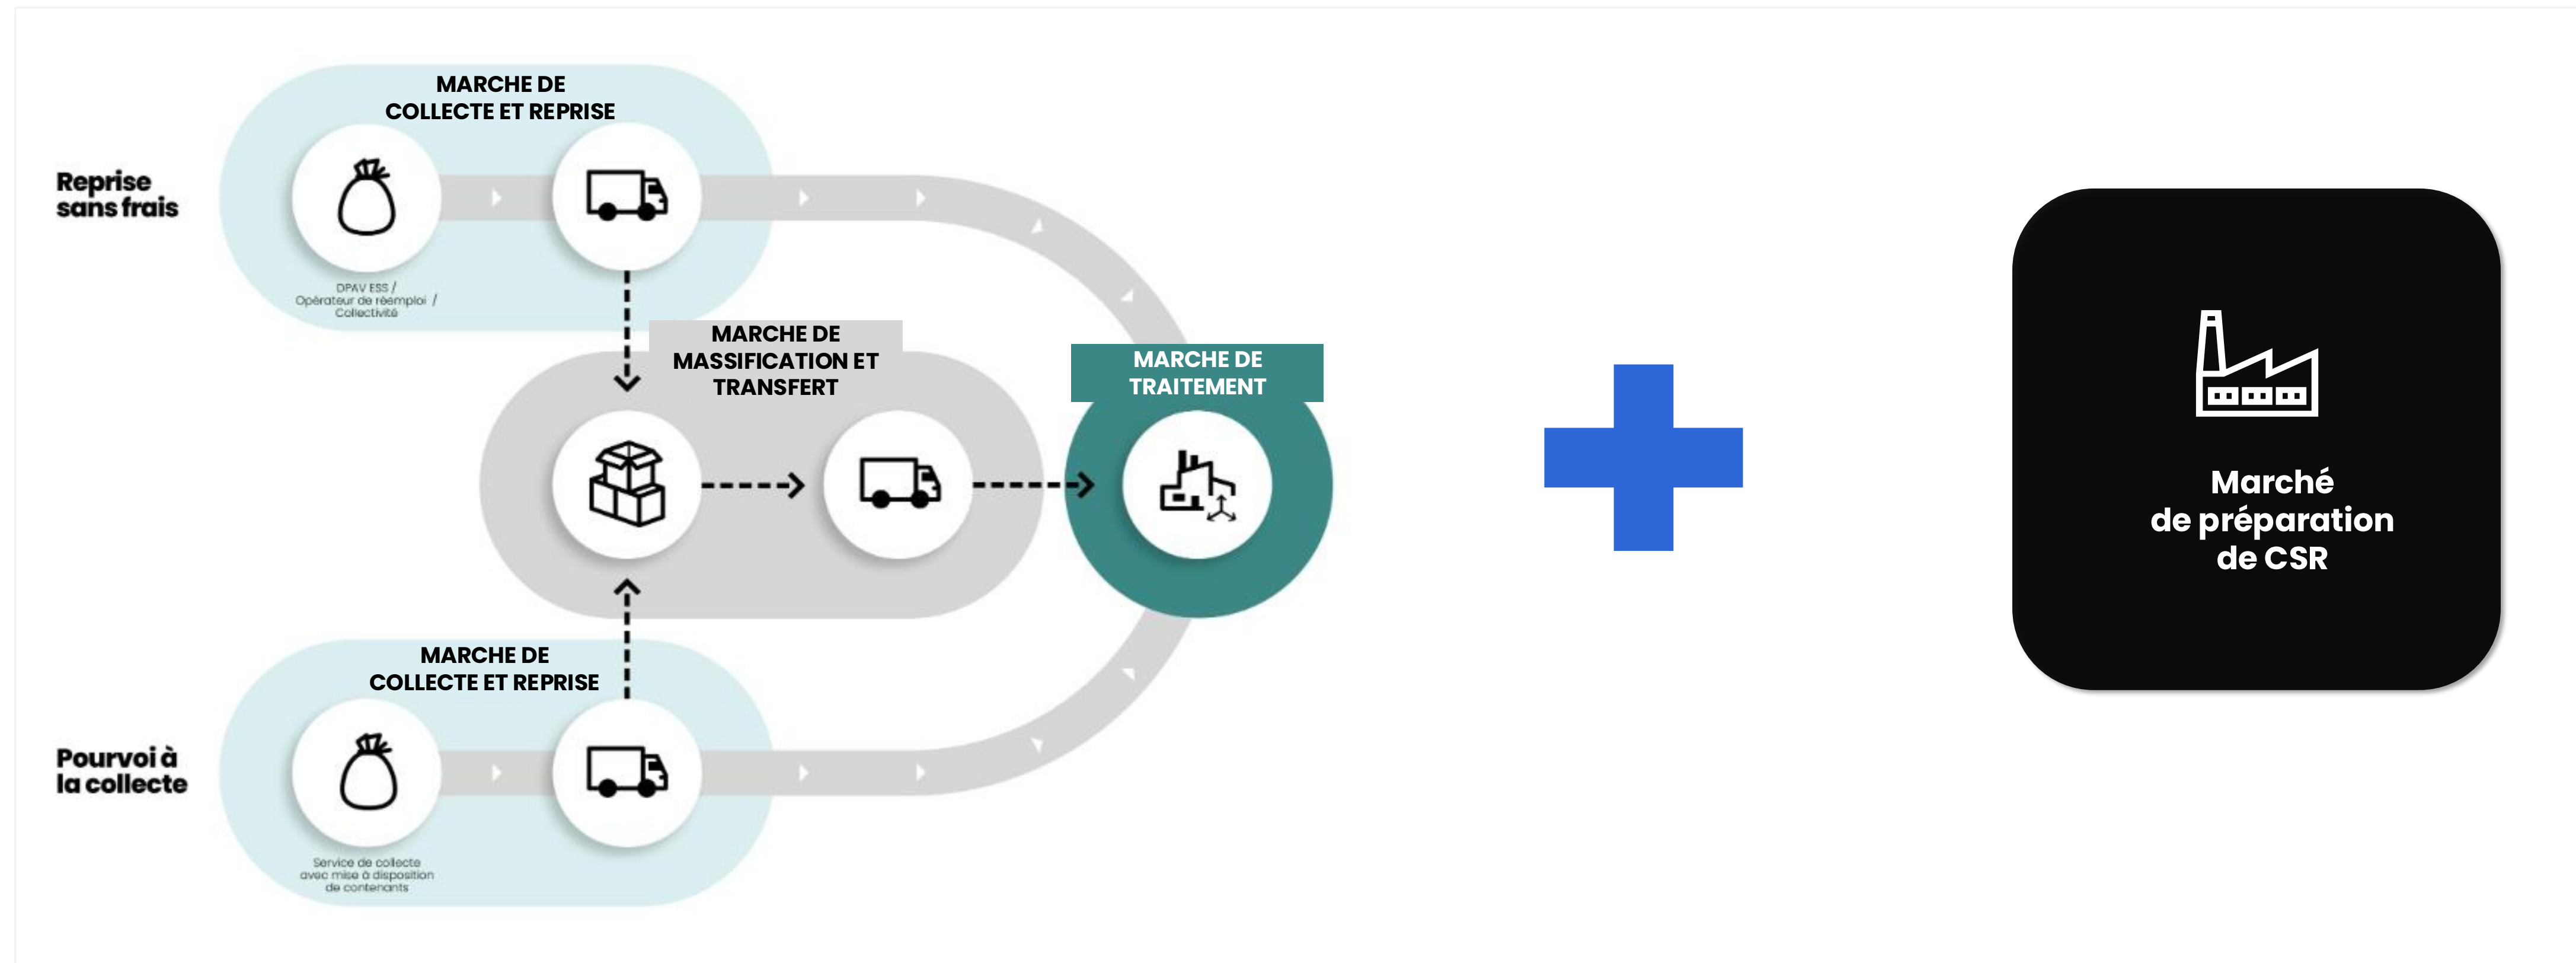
MARCHE DE COLLECTE ET REPRISE

Reprise sans frais

DPAV ESS / Opérateur de réemploi / Collectivité

MARCHE DE MASSIFICATION ET TRANSFERT

MARCHE DE TRAITEMENT

MARCHE DE COLLECTE ET REPRISE

Pourvoi à la collecte

Service de collecte avec mise à disposition de contenants

Marché de préparation de CSR